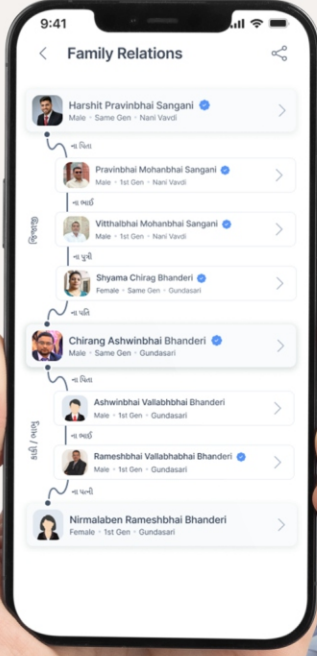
9:41

Family Relations

Harshit Pravinbhai Sangani
Male • Same Gen • Nani Vavdi

ના પિતા

Pravinbhai Mohanbhai Sangani
Male • 1st Gen • Nani Vavdi

ના ભાઈ

Vitthalbhai Mohanbhai Sangani
Male • 1st Gen • Nani Vavdi

ના પુત્રી

Shyama Chirag Bhanderi
Female • Same Gen • Gundasari

ના પતિ

પિતાજી

Chirang Ashwinbhai Bhanderi
Male • Same Gen • Gundasari

ના પિતા

Ashwinbhai Vallabhbhai Bhanderi
Male • 1st Gen • Gundasari

ના ભાઈ

Rameshbhai Vallabhabhai Bhanderi
Male • 1st Gen • Gundasari

ના પત્ની

સસરા / સાસુ

Nirmalaben Rameshbhai Bhanderi
Female • 1st Gen • Gundasari